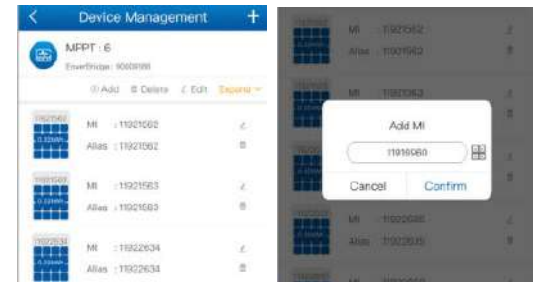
Device Management

MPPT : 6

EnerBridge : 90009088

Add Delete Edit Expand

11921562
MI : 11921562
Alias : 11921562

11921563
MI : 11921563
Alias : 11921563

11922634
MI : 11922634
Alias : 11922634

MI : 11921562
Alias : 11921562

MI : 11921563

Add MI

11916980

Cancel Confirm

MI : 11922635
Alias : 11922635